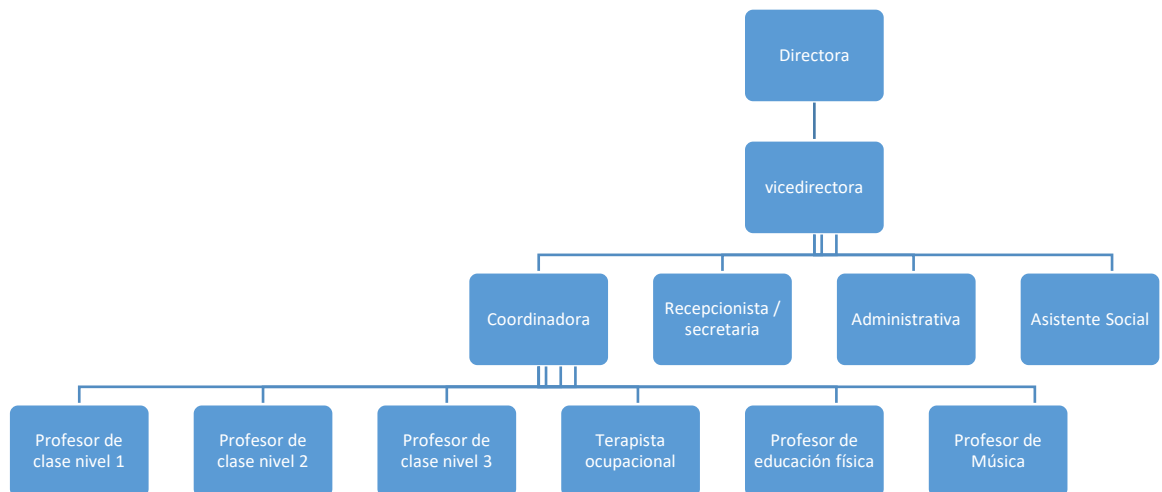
Directora

vicedirectora

Coordinadora

Recepcionista / secretaria

Administrativa

Asistente Social

Profesor de clase nivel 1

Profesor de clase nivel 2

Profesor de clase nivel 3

Terapista ocupacional

Profesor de educación física

Profesor de Música